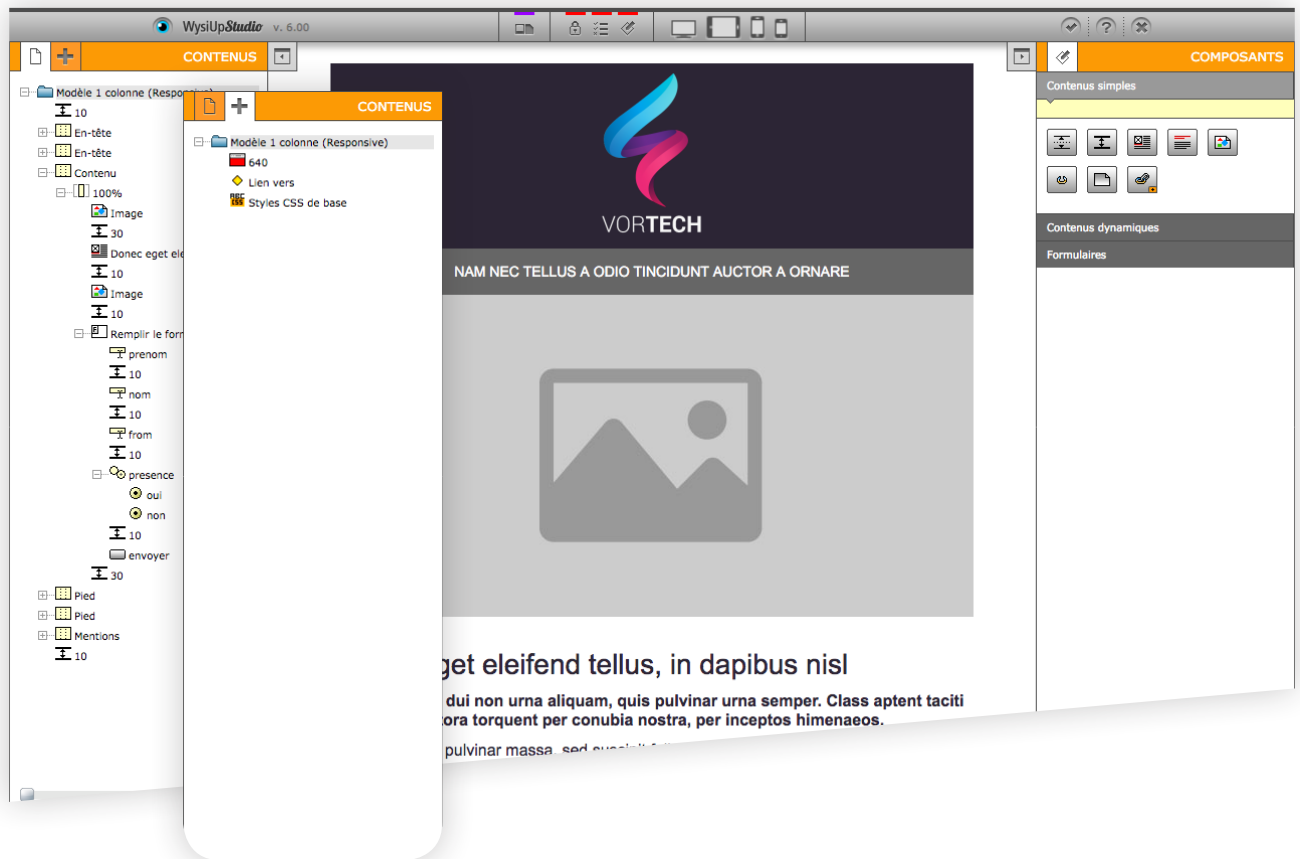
WysiUpStudio v. 6.00

CONTENUS

Modèle 1 colonne (Responsive)
10
En-tête
En-tête
Contenu
100%
Image
30
Donec eget ele
10
Image
10
Remplir le form
prenom
10
nom
10
from
10
presence
oui
non
10
envoyer
30
Pied
Pied
Mentions
10

CONTENUS

Modèle 1 colonne (Responsive)
640
Lien vers
Styles CSS de base

VORTECH

NAM NEC TELLUS A ODIO TINCIDUNT AUCTOR A ORNARE

get eleifend tellus, in dapibus nisl

dui non urna aliquam, quis pulvinar urna semper. Class aptent taciti tora torquent per conubia nostra, per inceptos himenaeos.

pulvinar massa, sed suscipit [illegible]

COMPOSANTS

Contenus simples

Contenus dynamiques

Formulaires